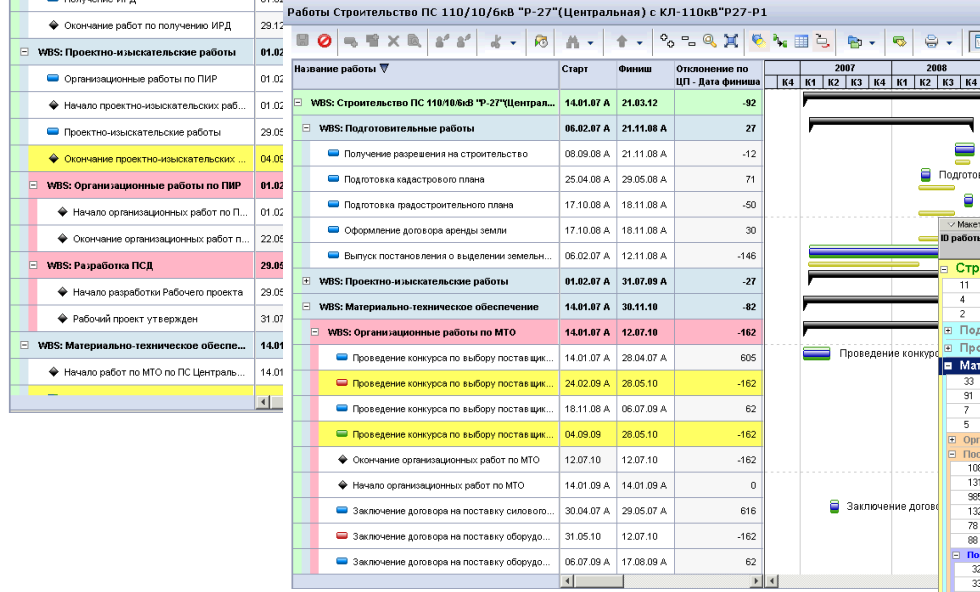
Получение ИРД
Окончание работ по получению ИРД 29.12
WBS: Проектно-изыскательские работы 01.02
Организационные работы по ПИР 01.02
Начало проектно-изыскательских раб... 01.02
Проектно-изыскательские работы 29.05
Окончание проектно-изыскательских ... 04.09
WBS: Организационные работы по ПИР 01.02
Начало организационных работ по П... 01.02
Окончание организационных работ п... 22.05
WBS: Разработка ПСД 29.05
Начало разработки Рабочего проекта 29.05
Рабочий проект утвержден 31.07
WBS: Материально-техническое обеспе... 14.01
Начало работ по МТО по ПС Централь... 14.01

Работы Строительство ПС 110/10/6кВ "Р-27"(Центральная) с КЛ-110кВ"Р27-Р1

| Название работы | Старт | Финиш | Отклонение по ЦП - Дата финиша |
|---|---|---|---|
| WBS: Строительство ПС 110/10/6кВ "Р-27"(Централь... | 14.01.07 A | 21.03.12 | -92 |
| WBS: Подготовительные работы | 06.02.07 A | 21.11.08 A | 27 |
| Получение разрешения на строительство | 08.09.08 A | 21.11.08 A | -12 |
| Подготовка кадастрового плана | 25.04.08 A | 29.05.08 A | 71 |
| Подготовка градостроительного плана | 17.10.08 A | 18.11.08 A | -50 |
| Оформление договора аренды земли | 17.10.08 A | 18.11.08 A | 30 |
| Выпуск постановления о выделении земельн... | 06.02.07 A | 12.11.08 A | -146 |
| WBS: Проектно-изыскательские работы | 01.02.07 A | 31.07.09 A | -27 |
| WBS: Материально-техническое обеспечение | 14.01.07 A | 30.11.10 | -82 |
| WBS: Организационные работы по МТО | 14.01.07 A | 12.07.10 | -162 |
| Проведение конкурса по выбору поставщик... | 14.01.07 A | 28.04.07 A | 605 |
| Проведение конкурса по выбору поставщик... | 24.02.09 A | 28.05.10 | -162 |
| Проведение конкурса по выбору поставщик... | 18.11.08 A | 06.07.09 A | 62 |
| Проведение конкурса по выбору поставщик... | 04.09.09 | 28.05.10 | -162 |
| Окончание организационных работ по МТО | 12.07.10 | 12.07.10 | -162 |
| Начало организационных работ по МТО | 14.01.09 A | 14.01.09 A | 0 |
| Заключение договора на поставку силового... | 30.04.07 A | 29.05.07 A | 616 |
| Заключение договора на поставку оборудо... | 31.05.10 | 12.07.10 | -162 |
| Заключение договора на поставку оборудо... | 06.07.09 A | 17.08.09 A | 62 |

2007 2008
К4 К1 К2 К3 К4 К1 К2 К3 К4
Подгото
Макет
ID работы
Стр
11
4
2
Под
Про
Мат
33
91
7
5
Орг
Пос
108
131
985
132
78
88
По
32
33
Проведение конкурс
Заключение догово